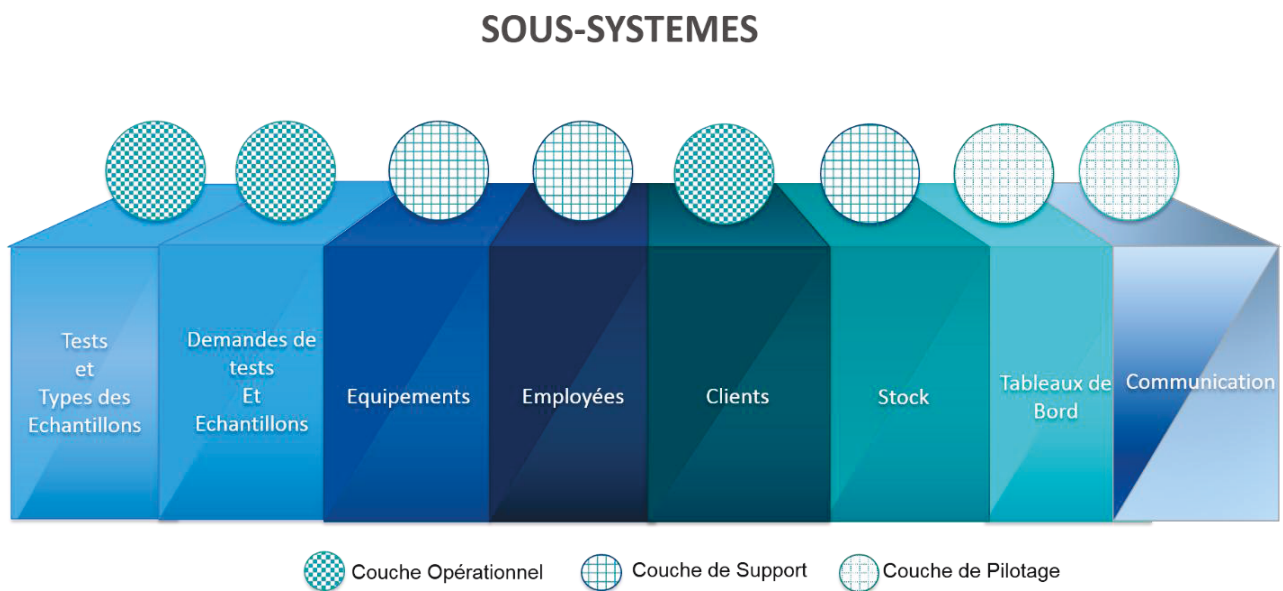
SOUS-SYSTEMES

Tests et Types des Echantillons

Demandes de tests Et Echantillons

Equipements

Employées

Clients

Stock

Tableaux de Bord

Communication

Couche Opérationnel
Couche de Support
Couche de Pilotage